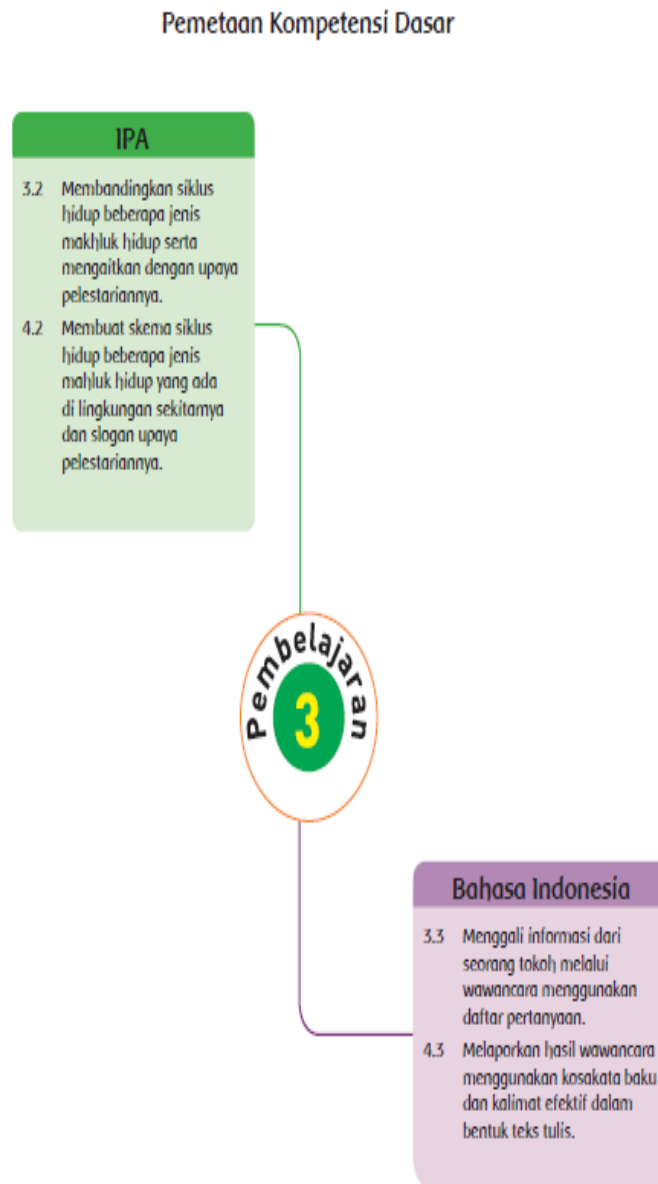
Pemetaan Kompetensi Dasar

IPA

3.2 Membandingkan siklus hidup beberapa jenis makhluk hidup serta mengaitkan dengan upaya pelestariannya.

4.2 Membuat skema siklus hidup beberapa jenis mahluk hidup yang ada di lingkungan sekitarnya dan slogan upaya pelestariannya.

Pembelajaran 3

Bahasa Indonesia

3.3 Menggali informasi dari seorang tokoh melalui wawancara menggunakan daftar pertanyaan.

4.3 Melaporkan hasil wawancara menggunakan kosakata baku dan kalimat efektif dalam bentuk teks tulis.